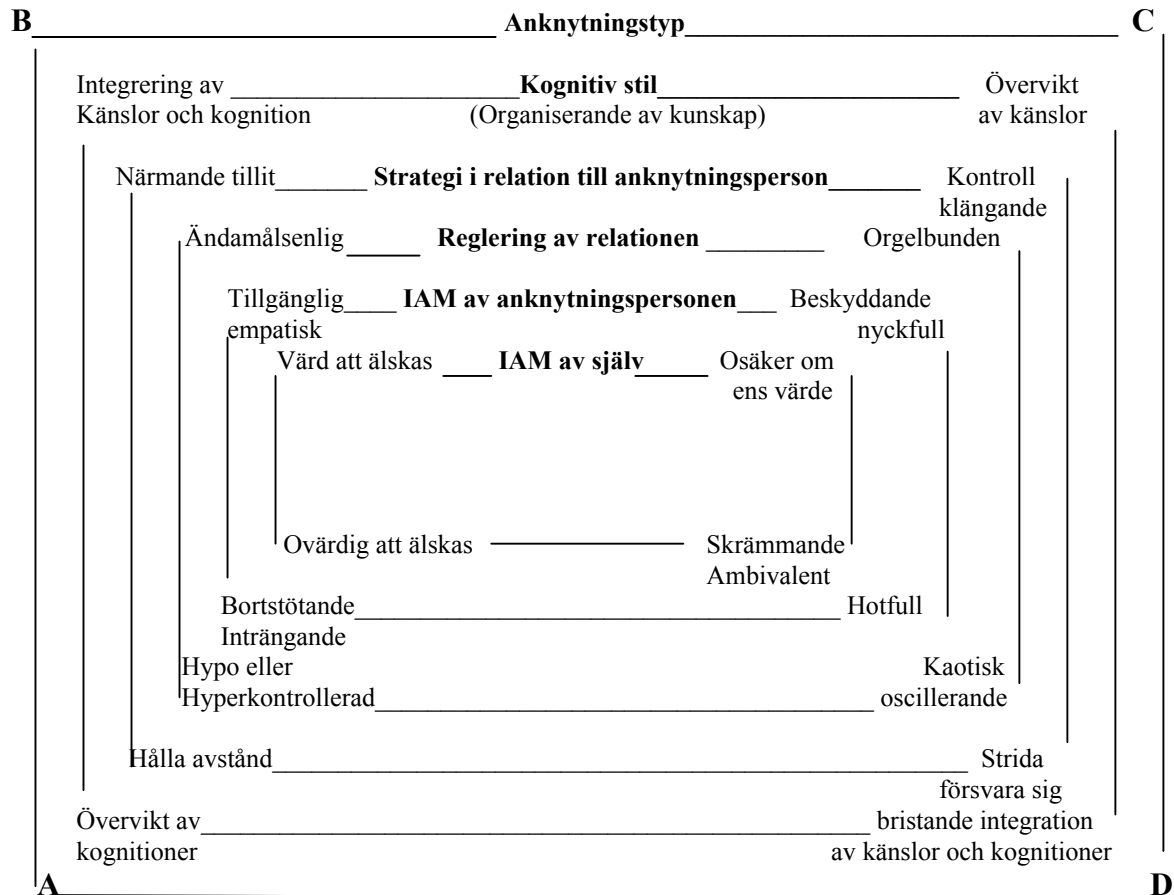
B Anknytningstyp C

Integrering av Känslor och kognition **Kognitiv stil** (Organiserande av kunskap) Övervikt av känslor

Närmande tillit **Strategi i relation till anknytningsperson** Kontroll klängande

Ändamålsenlig **Reglering av relationen** Orgelbunden

Tillgänglig empatisk **IAM av anknytningspersonen** Beskyddande nyckfull

Värd att älskas **IAM av själv** Osäker om ens värde

Ovärdig att älskas Skrämmande Ambivalent

Bortstötande Inträngande Hotfull

Hypo eller Hyperkontrollerad Kaotisk oscillerande

Hålla avstånd Strida försvara sig

Övervikt av kognitioner bristande integration av känslor och kognitioner

A D